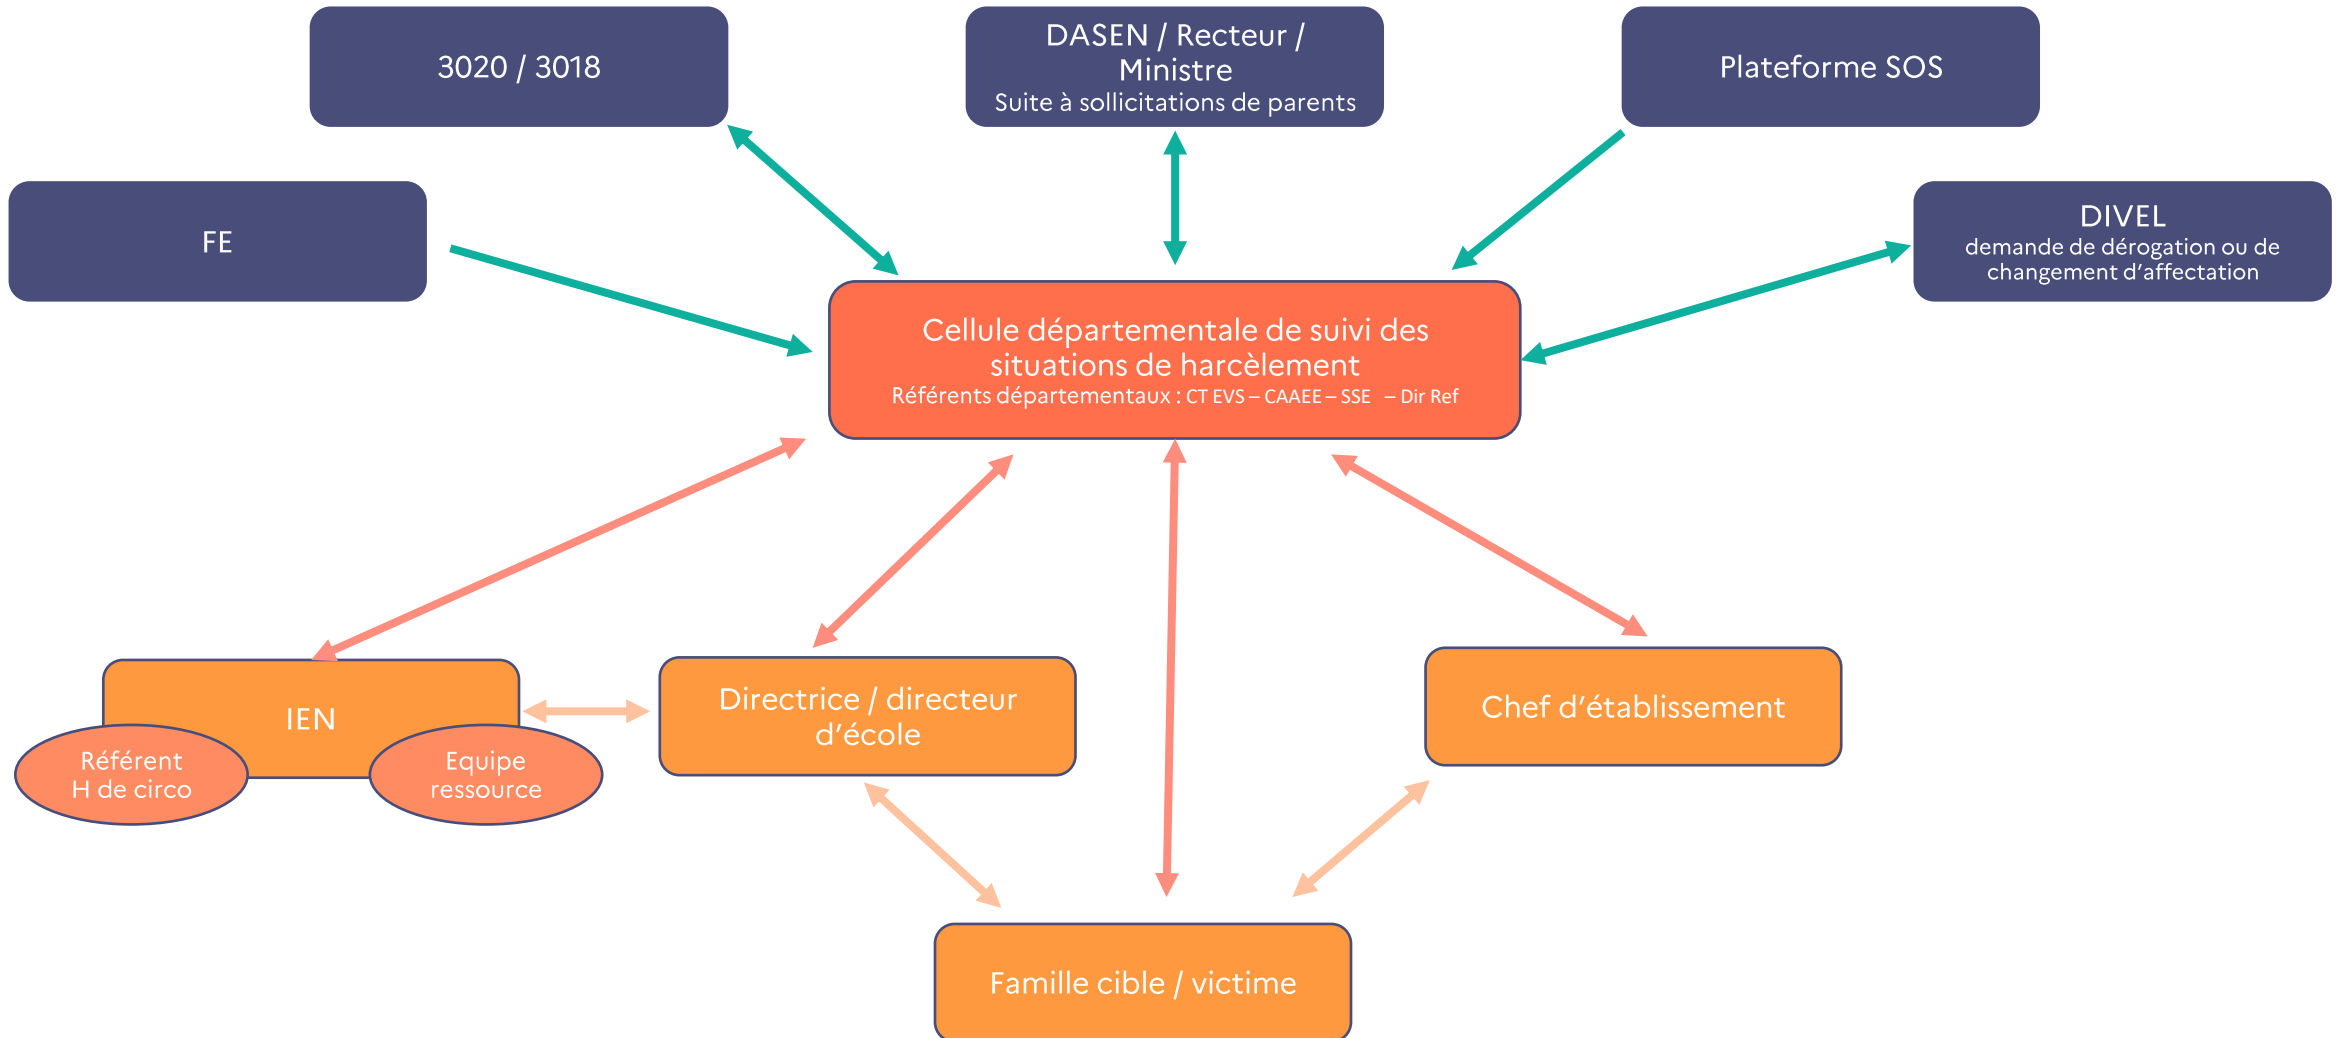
3020 / 3018

DASEN / Recteur / Ministre
Suite à sollicitations de parents

Plateforme SOS

FE

DIVEL
demande de dérogation ou de changement d'affectation

Cellule départementale de suivi des situations de harcèlement
Référents départementaux : CT EVS – CAAEE – SSE – Dir Ref

IEN

Référent H de circo

Equipe ressource

Directrice / directeur d'école

Chef d'établissement

Famille cible / victime